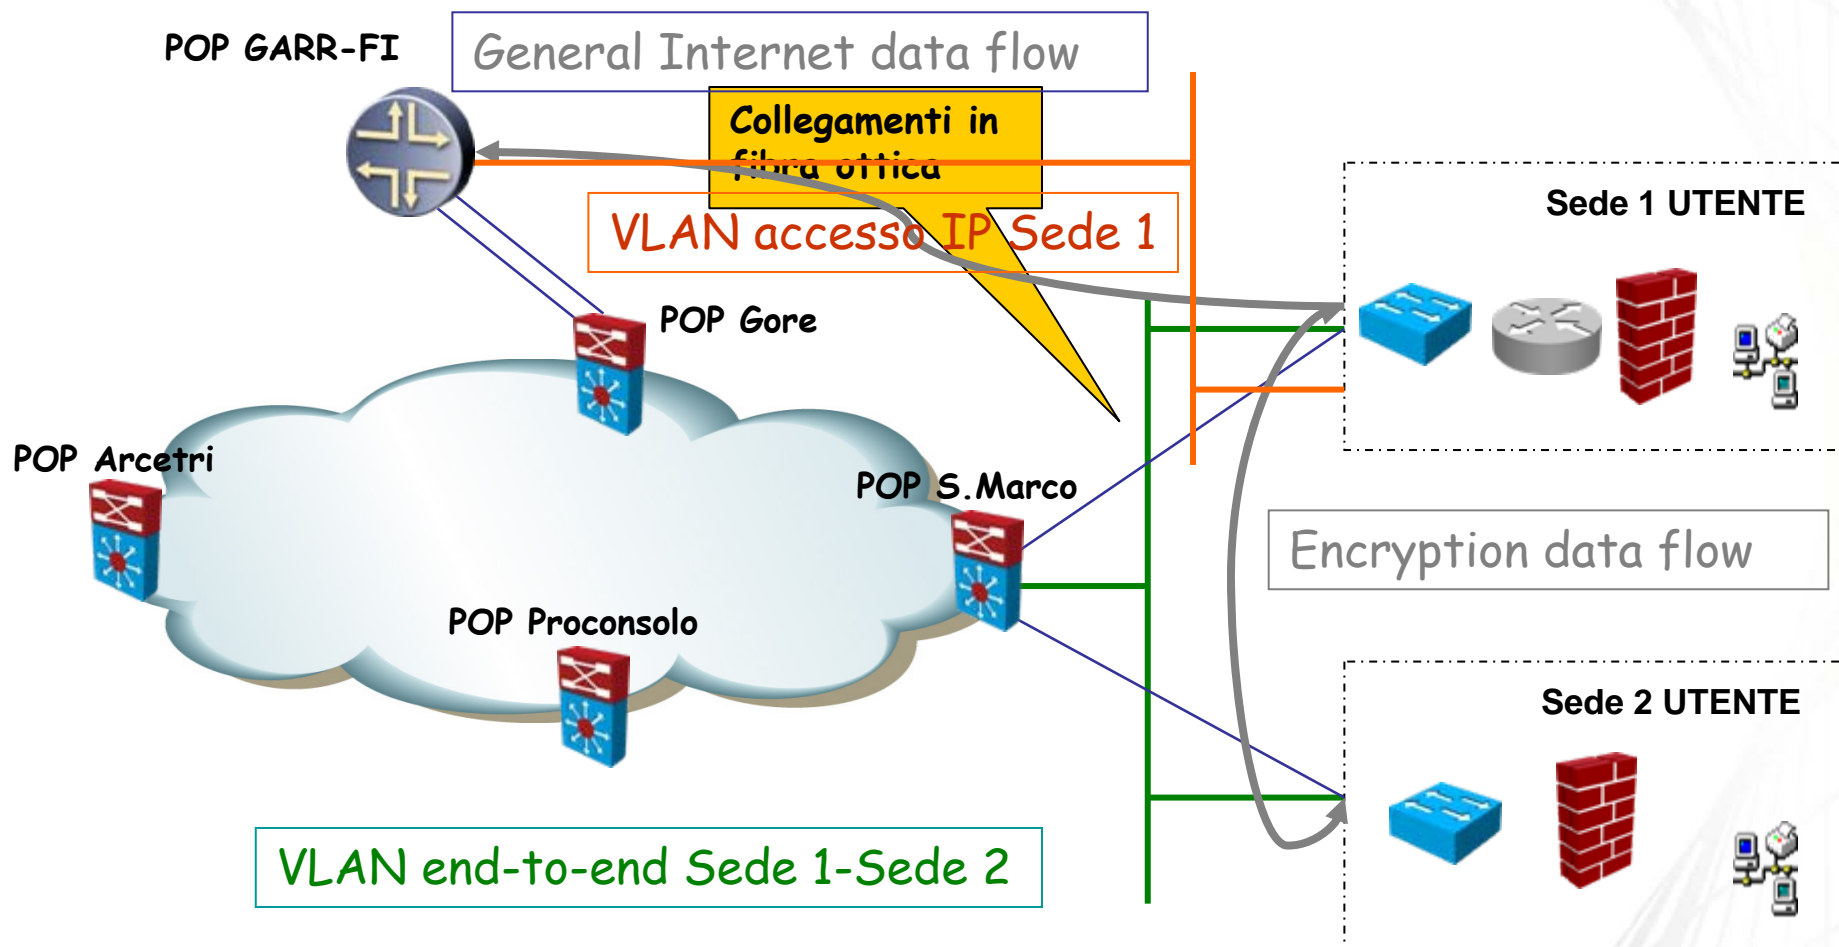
POP GARR-FI

General Internet data flow

Collegamenti in fibra ottica

VLAN accesso IP Sede 1

Sede 1 UTENTE

POP Gore

POP Arcetri

POP S.Marco

Encryption data flow

POP Proconsolo

Sede 2 UTENTE

VLAN end-to-end Sede 1-Sede 2